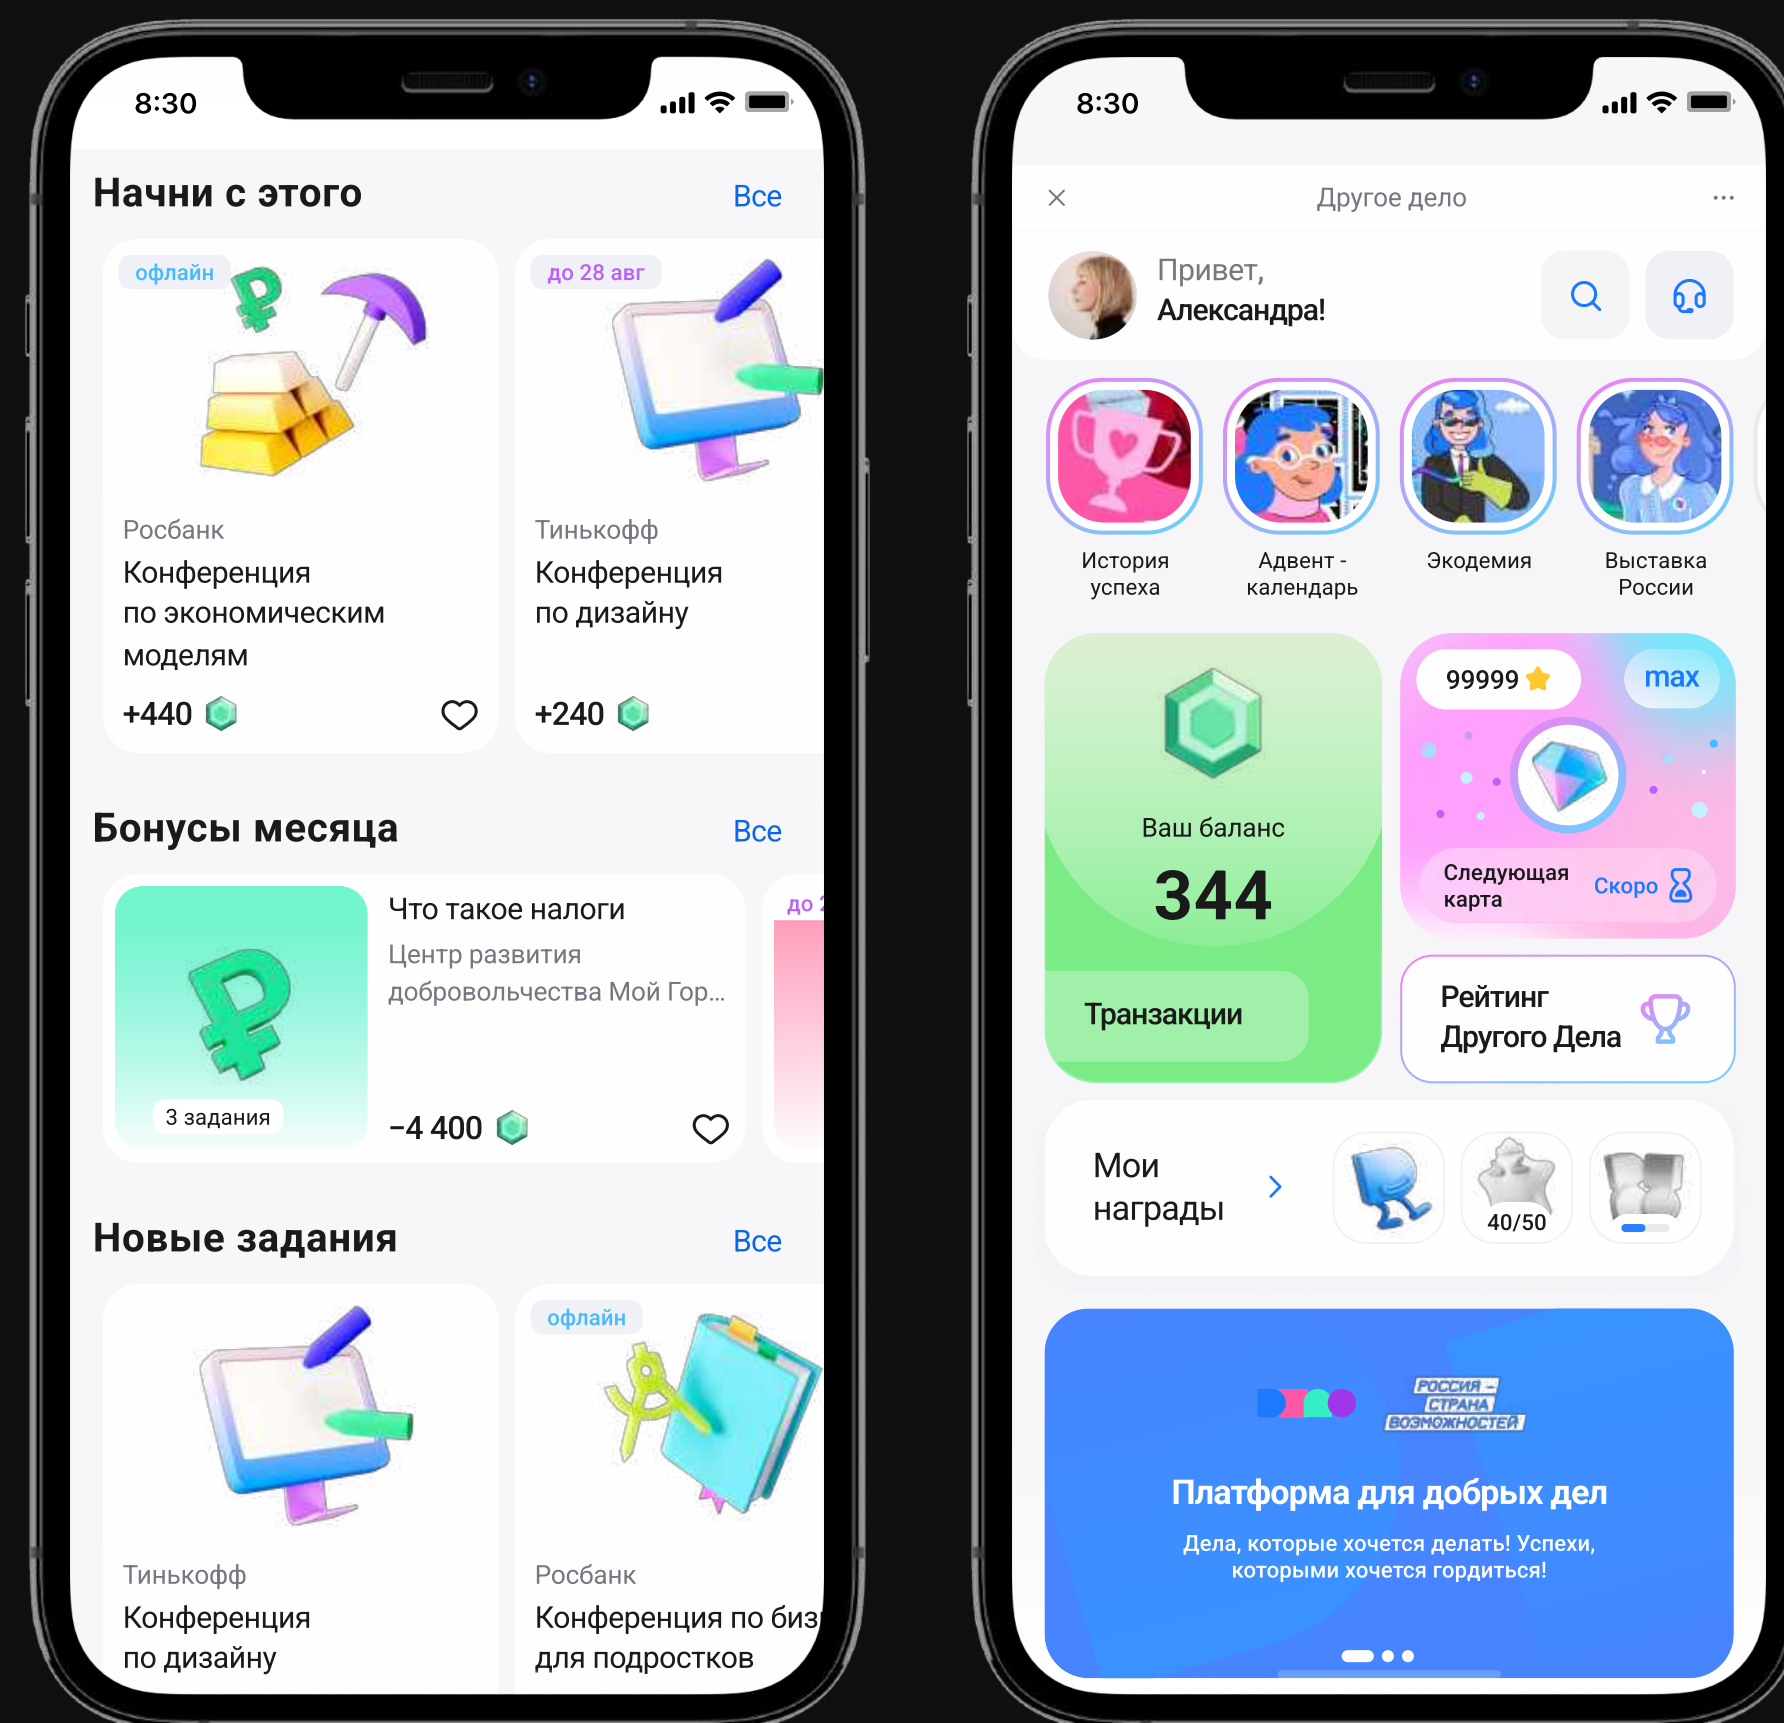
8:30

Начни с этого
Все

офлайн

Росбанк
Конференция по экономическим моделям
+440

до 28 авг

Тинькофф
Конференция по дизайну
+240

Бонусы месяца
Все

3 задания

Что такое налоги
Центр развития добровольчества Мой Гор...
-4 400

до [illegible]

Новые задания
Все

Тинькофф
Конференция по дизайну

офлайн

Росбанк
Конференция по биз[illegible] для подростков

8:30

Другое дело

Привет,
Александра!

История успеха
Адвент - календарь
Экодемия
Выставка России

Ваш баланс
344
Транзакции

99999
max
Следующая карта
Скоро

Рейтинг Другого Дела

Мои награды
40/50

РОССИЯ — СТРАНА ВОЗМОЖНОСТЕЙ

Платформа для добрых дел
Дела, которые хочется делать! Успехи, которыми хочется гордиться!